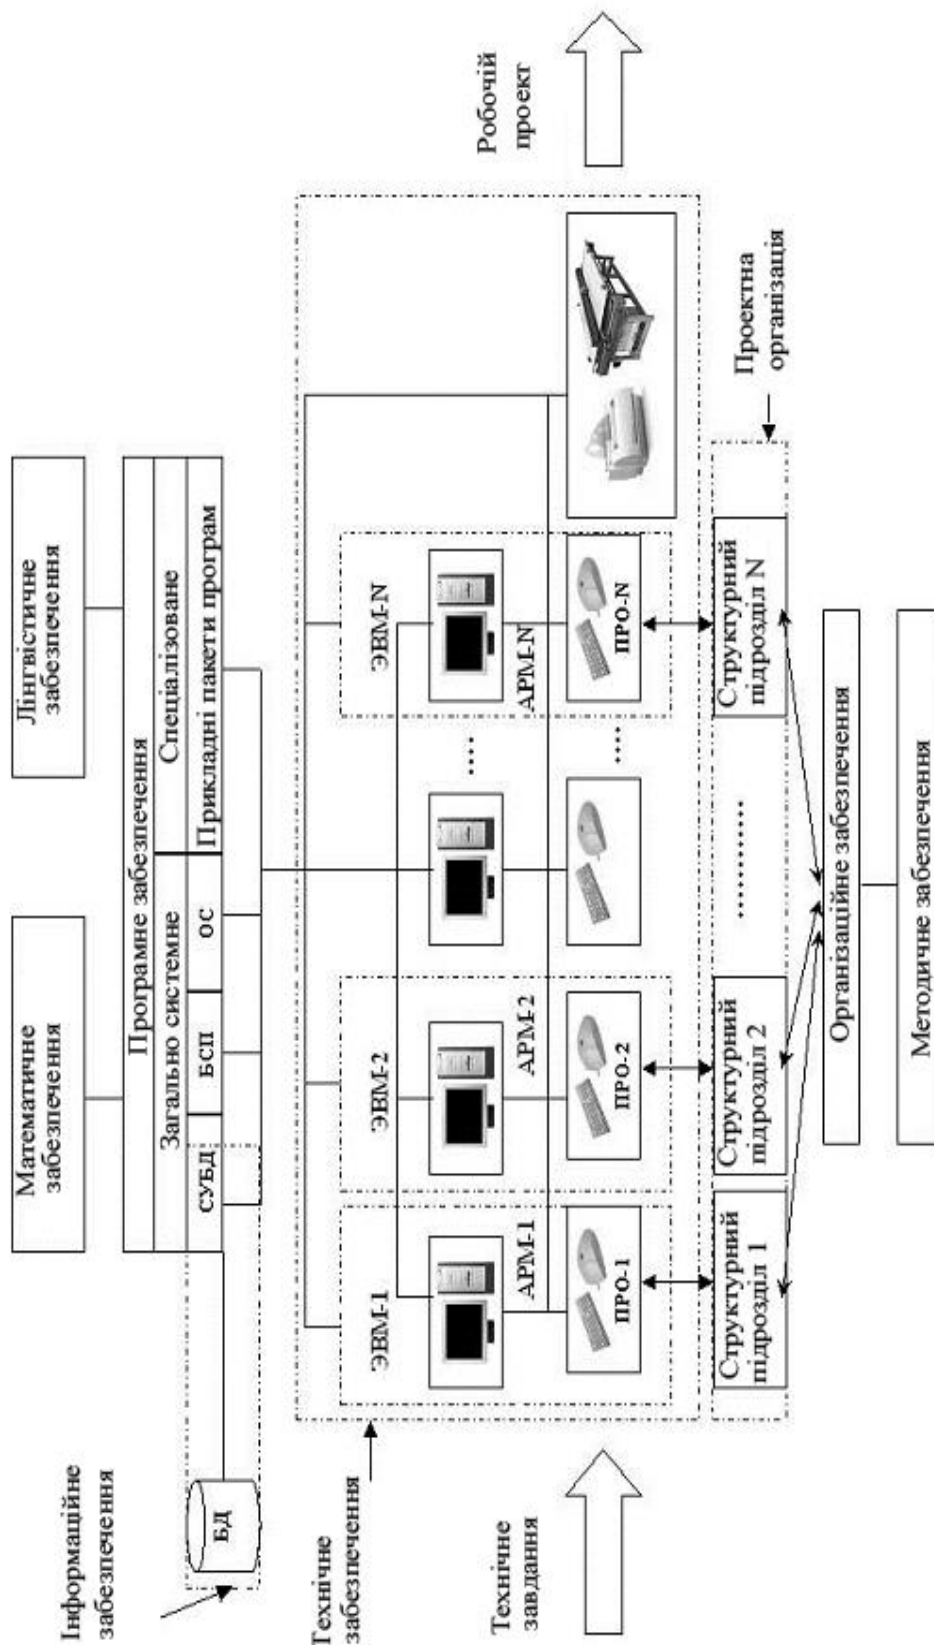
Математичне забезпечення

Лінгвістичне забезпечення

Програмне забезпечення

Загально системне

Спеціалізоване

СУБД

БСП

ОС

Прикладні пакети програм

Інформаційне забезпечення

БД

Технічне забезпечення

ЭВМ-1

АРМ-1

ПРО-1

ЭВМ-2

АРМ-2

ПРО-2

....

....

ЭВМ-N

АРМ-N

ПРО-N

Технічне завдання

Робочій проект

Проектна організація

Структурний підрозділ 1

Структурний підрозділ 2

..........

Структурний підрозділ N

Організаційне забезпечення

Методичне забезпечення